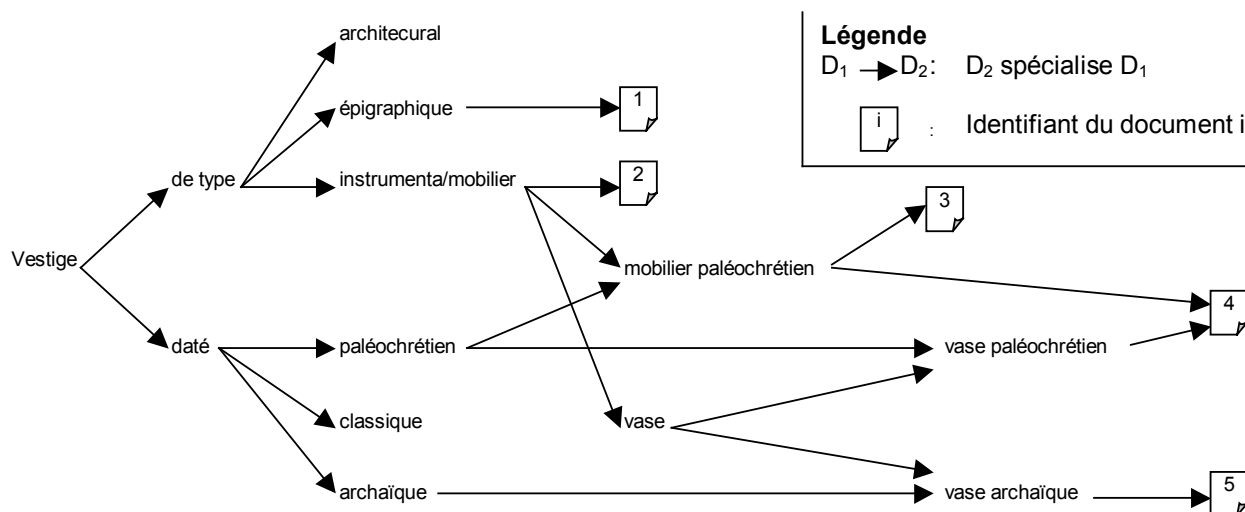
**Légende**
$D_1 \rightarrow D_2$: $D_2$ spécialise $D_1$

i : Identifiant du document i

Vestige

de type

architecural

épigraphique

1

instrumenta/mobilier

2

mobilier paléochrétien

3

4

daté

paléochrétien

vase paléochrétien

classique

vase

archaïque

vase archaïque

5